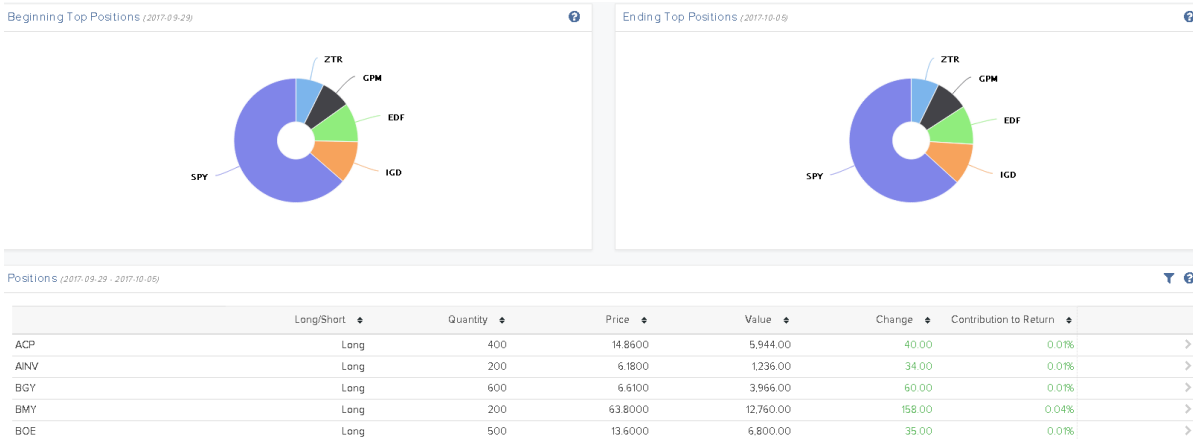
Beginning Top Positions (2017-09-29)

ZTR
GPM
EDF
IGD
SPY

Ending Top Positions (2017-10-05)

ZTR
GPM
EDF
IGD
SPY

Positions (2017-09-29 - 2017-10-05)

| | Long/Short | Quantity | Price | Value | Change | Contribution to Return |
|---|---|---|---|---|---|---|
| ACP | Long | 400 | 14.8600 | 5,944.00 | 40.00 | 0.01% |
| AINV | Long | 200 | 6.1800 | 1,236.00 | 34.00 | 0.01% |
| BGY | Long | 600 | 6.6100 | 3,966.00 | 60.00 | 0.01% |
| BMY | Long | 200 | 63.8000 | 12,760.00 | 158.00 | 0.04% |
| BOE | Long | 500 | 13.6000 | 6,800.00 | 35.00 | 0.01% |